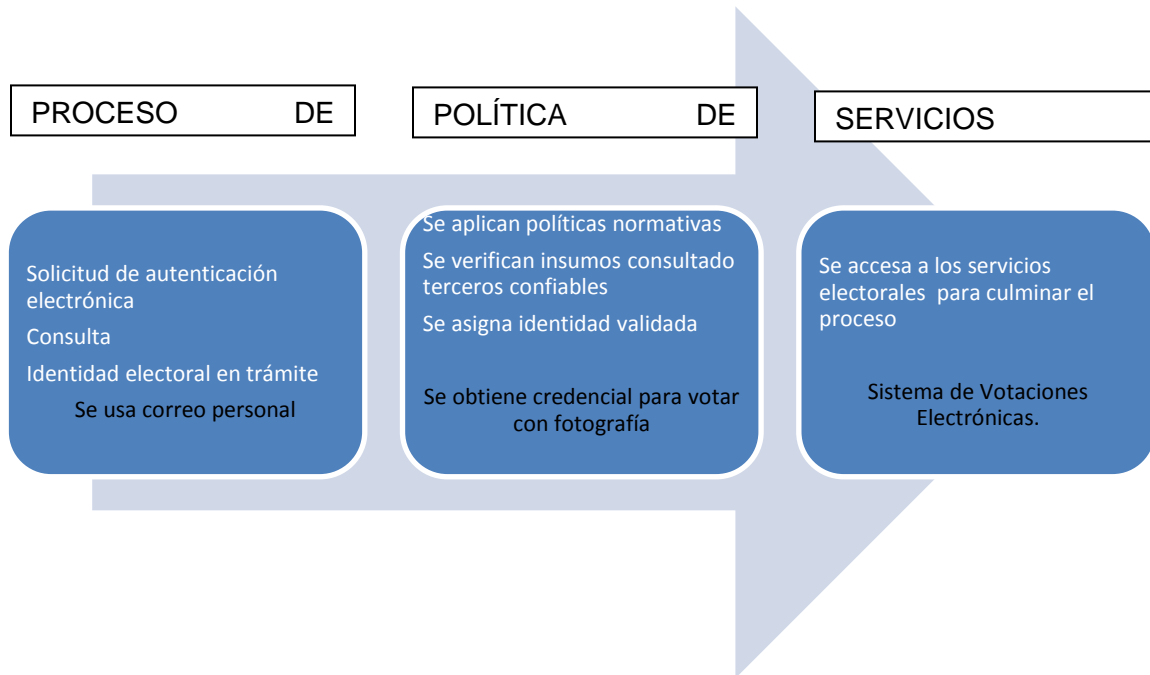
PROCESO DE

POLÍTICA DE

SERVICIOS

Solicitud de autenticación electrónica

Consulta

Identidad electoral en trámite

Se usa correo personal

Se aplican políticas normativas

Se verifican insumos consultado terceros confiables

Se asigna identidad validada

Se obtiene credencial para votar con fotografía

Se accesa a los servicios electorales para culminar el proceso

Sistema de Votaciones Electrónicas.